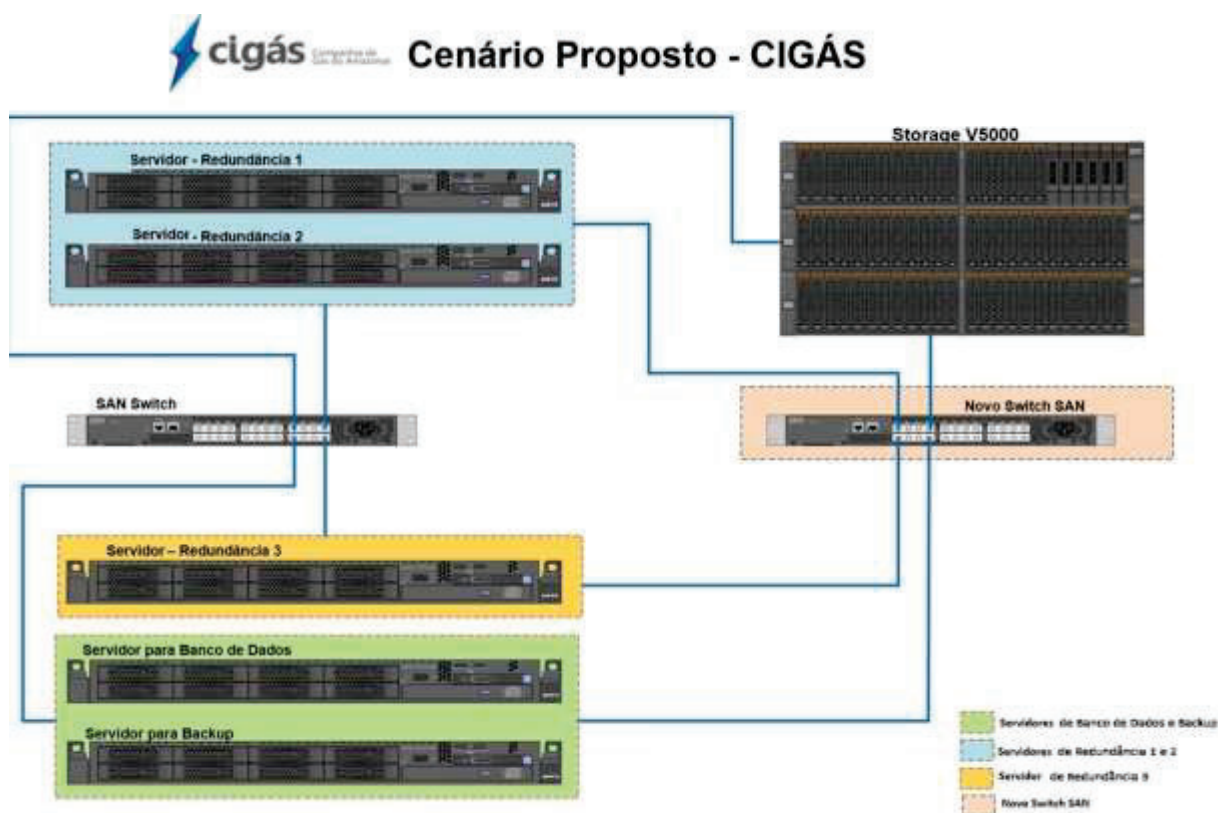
cigás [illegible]

Cenário Proposto - CIGÁS

Storage V5000

Servidor - Redundância 1

Servidor - Redundância 2

SAN Switch

Novo Switch SAN

Servidor – Redundância 3

Servidor para Banco de Dados

Servidor para Backup

Servidores de Banco de Dados e Backup

Servidores de Redundância 1 e 2

Servidor de Redundância 3

Novo Switch SAN